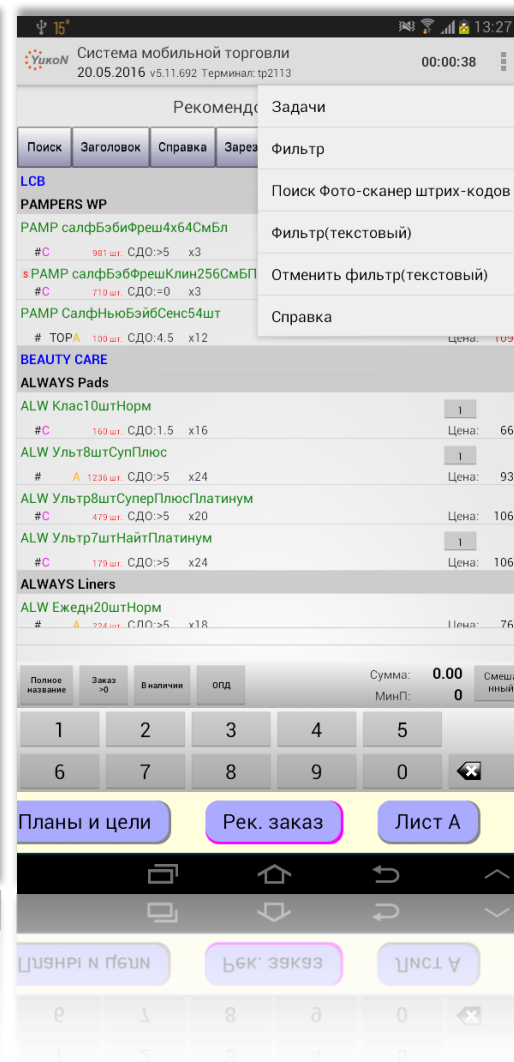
15° 13:27

YukoN Система мобильной торговли
20.05.2016 v5.11.692 Терминал: tp2113 00:00:38

Рекомендо

Поиск Заголовок Справка Зарез

Задачи
Фильтр
Поиск Фото-сканер штрих-кодов
Фильтр(текстовый)
Отменить фильтр(текстовый)
Справка

LCB
PAMPERS WP
PAMP салфБэбиФреш4х64СмБл
#C 981 шт. СДО:>5 x3
s PAMP салфБэбФрешКлин256СмБП
#C 710 шт. СДО:=0 x3
PAMP СалфНьюБэйбСенс54шт
# TOPA 100 шт. СДО:4.5 x12 Цена: 109
BEAUTY CARE
ALWAYS Pads
ALW Клас10штНорм 1
#C 160 шт. СДО:1.5 x16 Цена: 66
ALW Ульт8штСупПлюс 1
# A 1236 шт. СДО:>5 x24 Цена: 93
ALW Ультр8штСуперПлюсПлатинум
#C 479 шт. СДО:>5 x20 Цена: 106
ALW Ультр7штНайтПлатинум 1
#C 179 шт. СДО:>5 x24 Цена: 106
ALWAYS Liners
ALW Ежедн20штНорм
# A 224 шт. СДО:>5 x18 Цена: 76

Полное название Заказ >0 В наличии ОПД Сумма: 0.00 МинП: 0 Смешанный

1 2 3 4 5
6 7 8 9 0

Планы и цели Рек. заказ Лист А